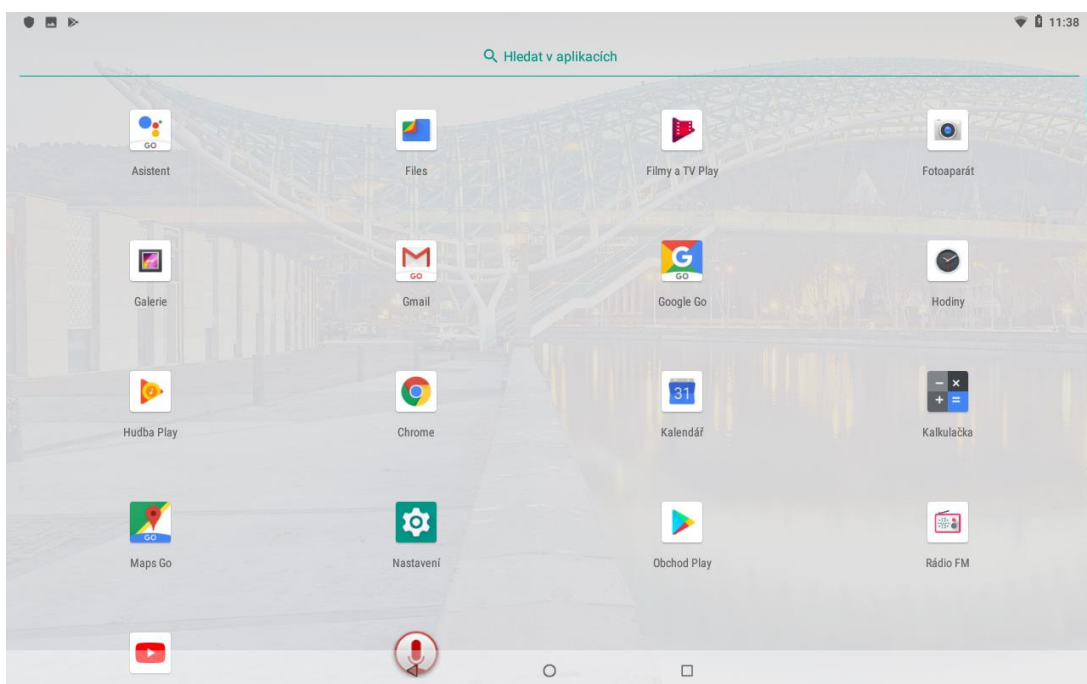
11:38

Hledat v aplikacích

GO
Asistent

Files

Filmy a TV Play

Fotoaparát

Galerie

GO
Gmail

GO
Google Go

Hodiny

Hudba Play

Chrome

31
Kalendář

Kalkulačka

GO
Maps Go

Nastavení

Obchod Play

Rádio FM